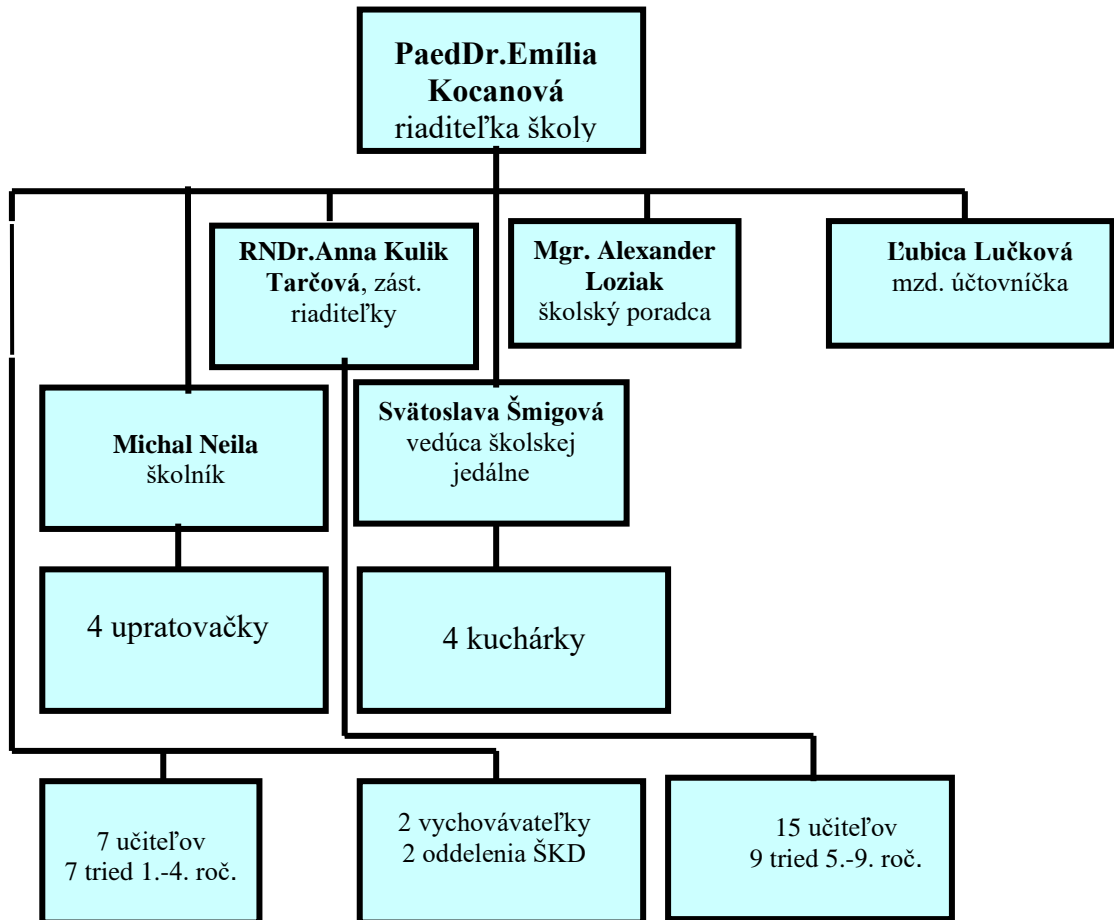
PaedDr.Emília Kocanová
riaditeľka školy

RNDr.Anna Kulik Tarčová, zást. riaditeľky

Mgr. Alexander Loziak
školský poradca

Ľubica Lučková
mzd. účtovníčka

Michal Neila
školník

Svätoslava Šmigová
vedúca školskej jedálne

4 upratovačky

4 kuchárky

7 učiteľov
7 tried 1.-4. roč.

2 vychovávateľky
2 oddelenia ŠKD

15 učiteľov
9 tried 5.-9. roč.